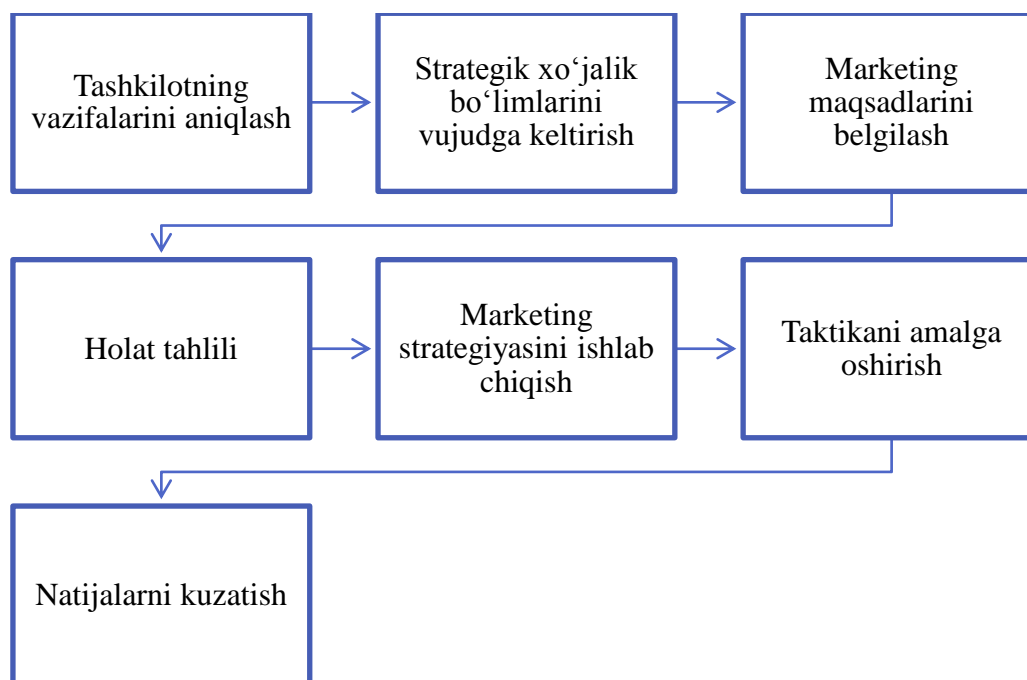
Tashkilotning vazifalarini aniqlash

Strategik xo‘jalik bo‘limlarini vujudga keltirish

Marketing maqsadlarini belgilash

Holat tahlili

Marketing strategiyasini ishlab chiqish

Taktikani amalga oshirish

Natijalarni kuzatish